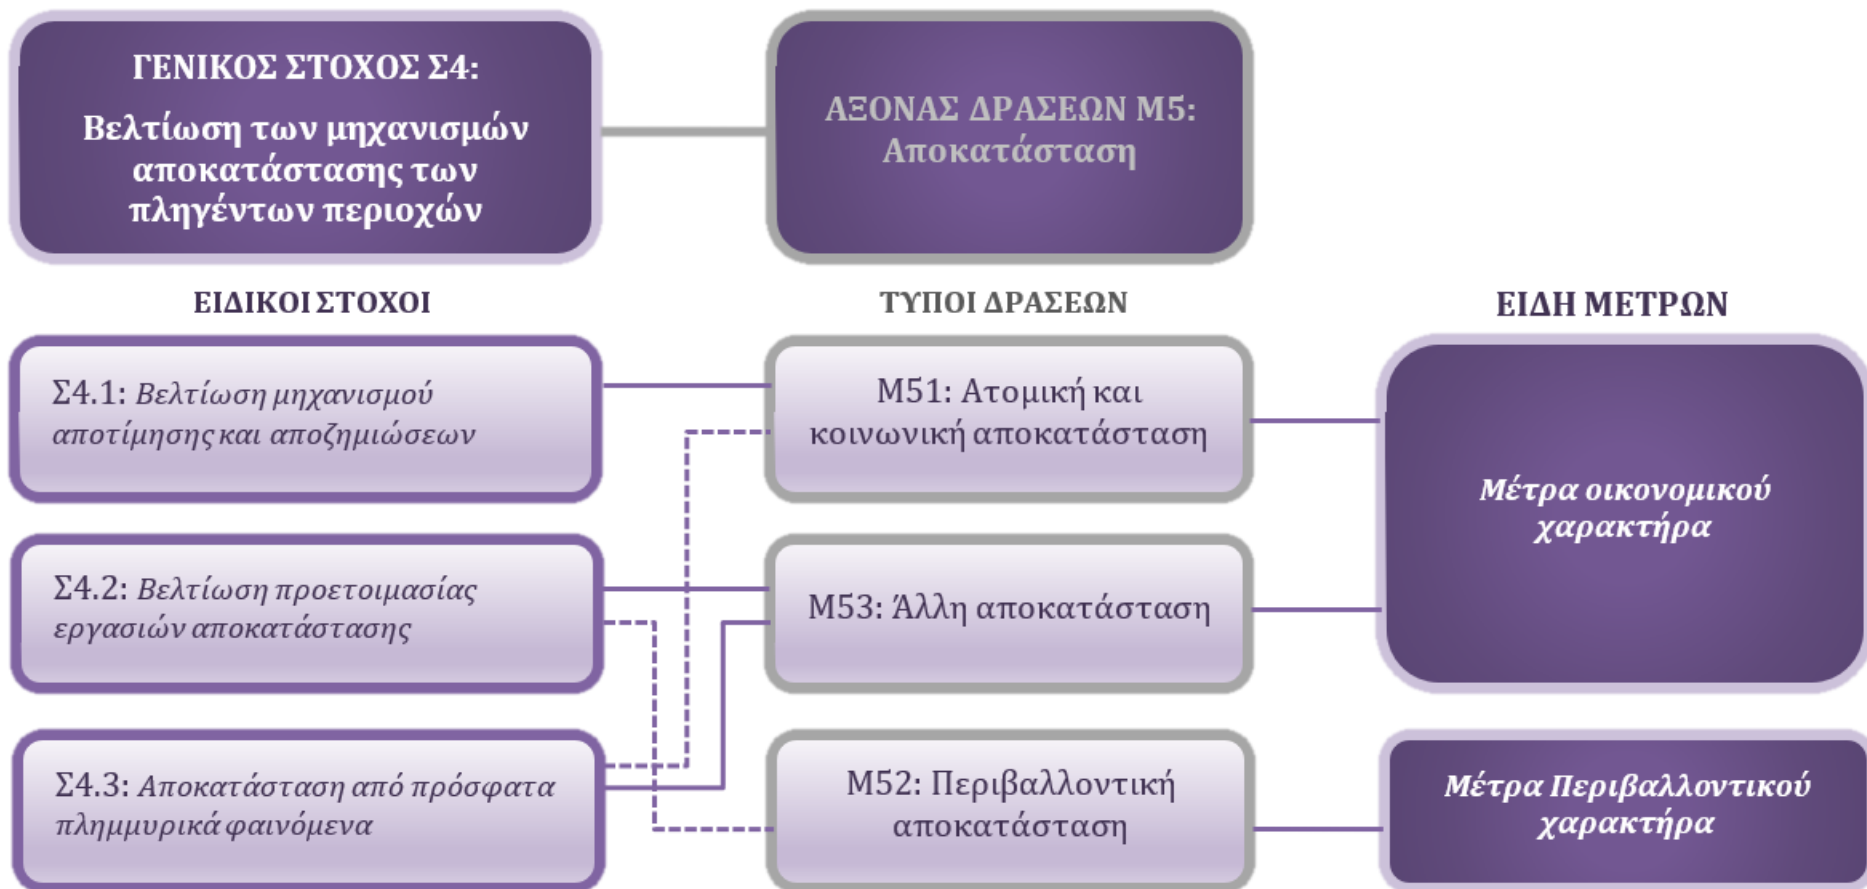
ΓΕΝΙΚΟΣ ΣΤΟΧΟΣ Σ4:
Βελτίωση των μηχανισμών αποκατάστασης των πληγέντων περιοχών

ΑΞΟΝΑΣ ΔΡΑΣΕΩΝ Μ5:
Αποκατάσταση

ΕΙΔΙΚΟΙ ΣΤΟΧΟΙ

ΤΥΠΟΙ ΔΡΑΣΕΩΝ

ΕΙΔΗ ΜΕΤΡΩΝ

Σ4.1: Βελτίωση μηχανισμού αποτίμησης και αποζημιώσεων

Μ51: Ατομική και κοινωνική αποκατάσταση

Μέτρα οικονομικού χαρακτήρα

Σ4.2: Βελτίωση προετοιμασίας εργασιών αποκατάστασης

Μ53: Άλλη αποκατάσταση

Σ4.3: Αποκατάσταση από πρόσφατα πλημμυρικά φαινόμενα

Μ52: Περιβαλλοντική αποκατάσταση

Μέτρα Περιβαλλοντικού χαρακτήρα